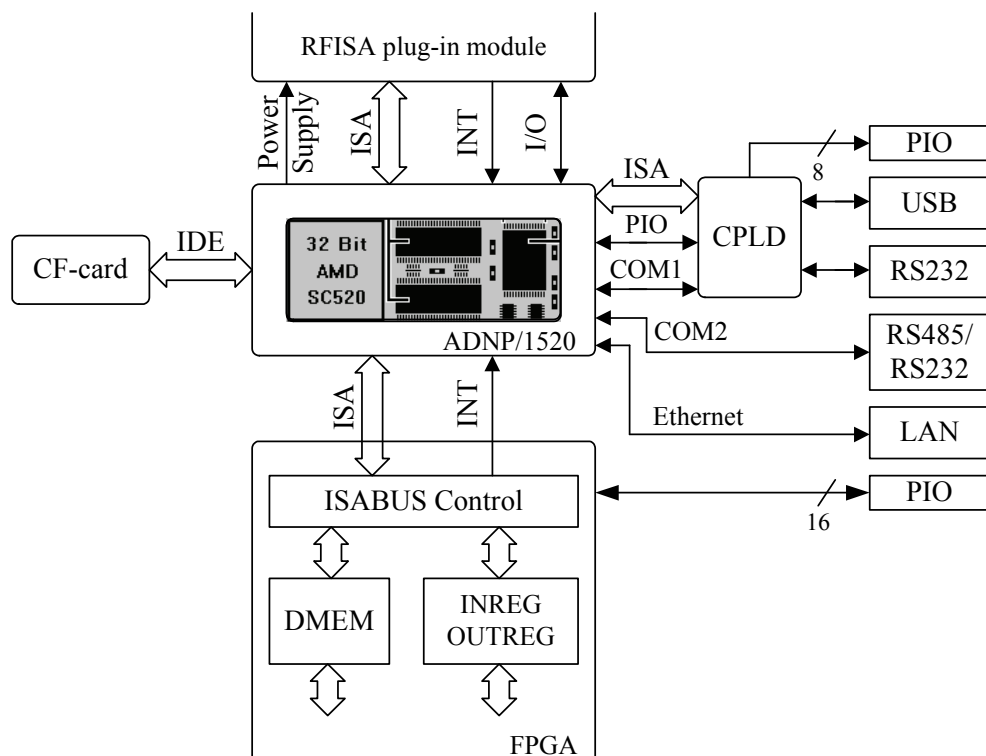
RFISA plug-in module

Power Supply

ISA

INT

I/O

ISA

PIO

8

CPLD

USB

PIO

RS232

COM1

IDE

CF-card

32 Bit AMD SC520

ADNP/1520

COM2

RS485/ RS232

ISA

INT

Ethernet

LAN

ISABUS Control

PIO

16

DMEM

INREG OUTREG

FPGA